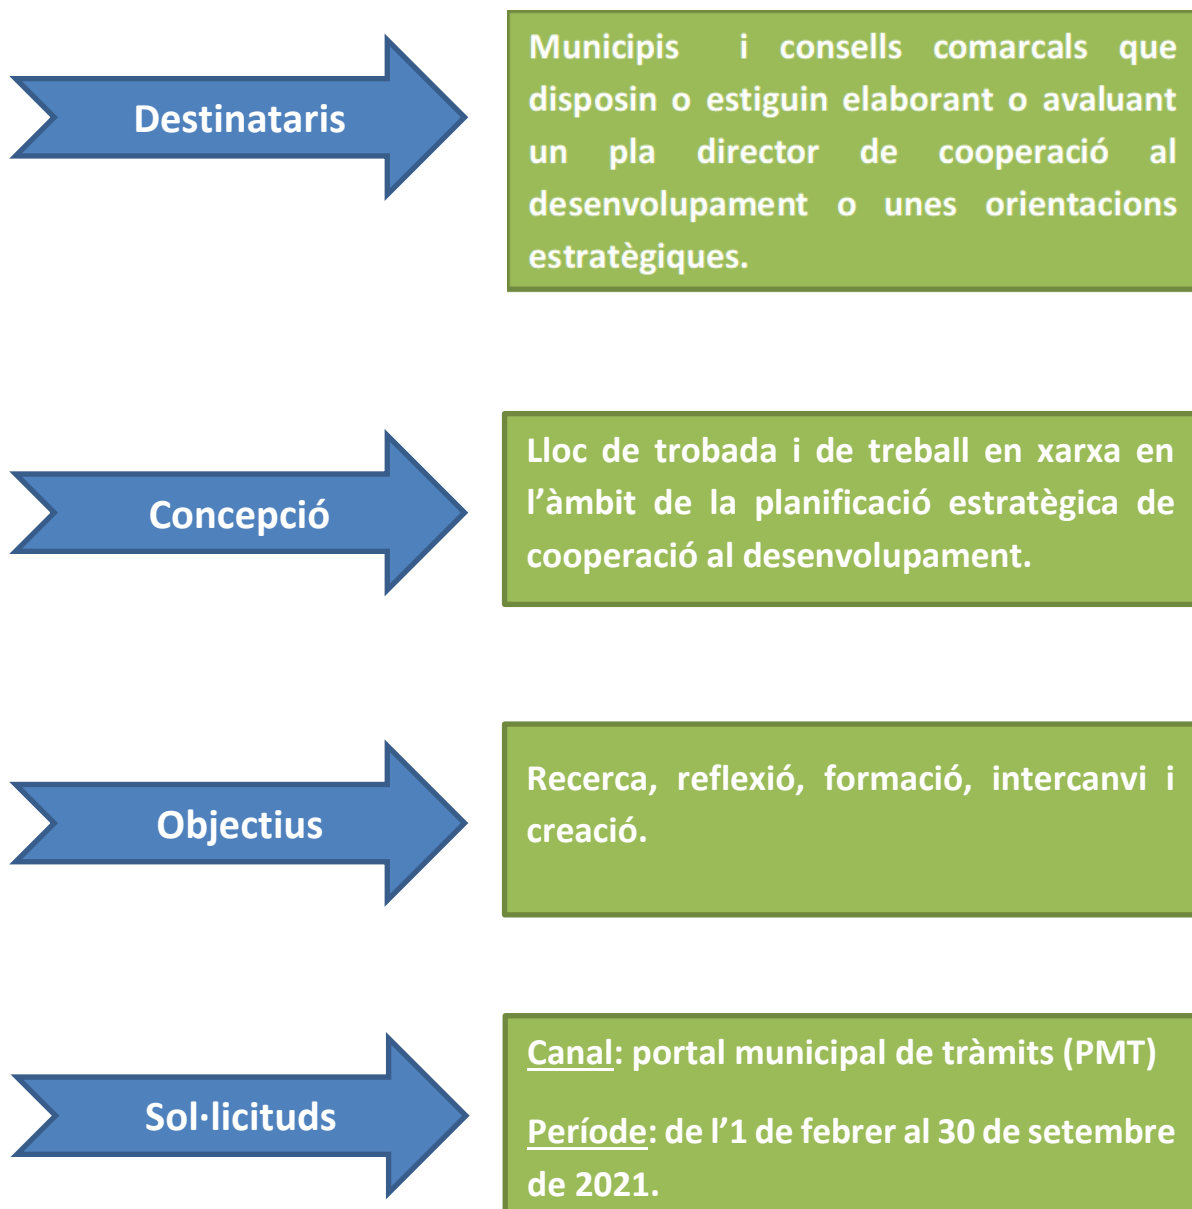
Destinataris

Municipis i consells comarcals que disposin o estiguin elaborant o avaluant un pla director de cooperació al desenvolupament o unes orientacions estratègiques.

Concepció

Lloc de trobada i de treball en xarxa en l'àmbit de la planificació estratègica de cooperació al desenvolupament.

Objectius

Recerca, reflexió, formació, intercanvi i creació.

Sol·licituds

Canal: portal municipal de tràmits (PMT)

Període: de l'1 de febrer al 30 de setembre de 2021.